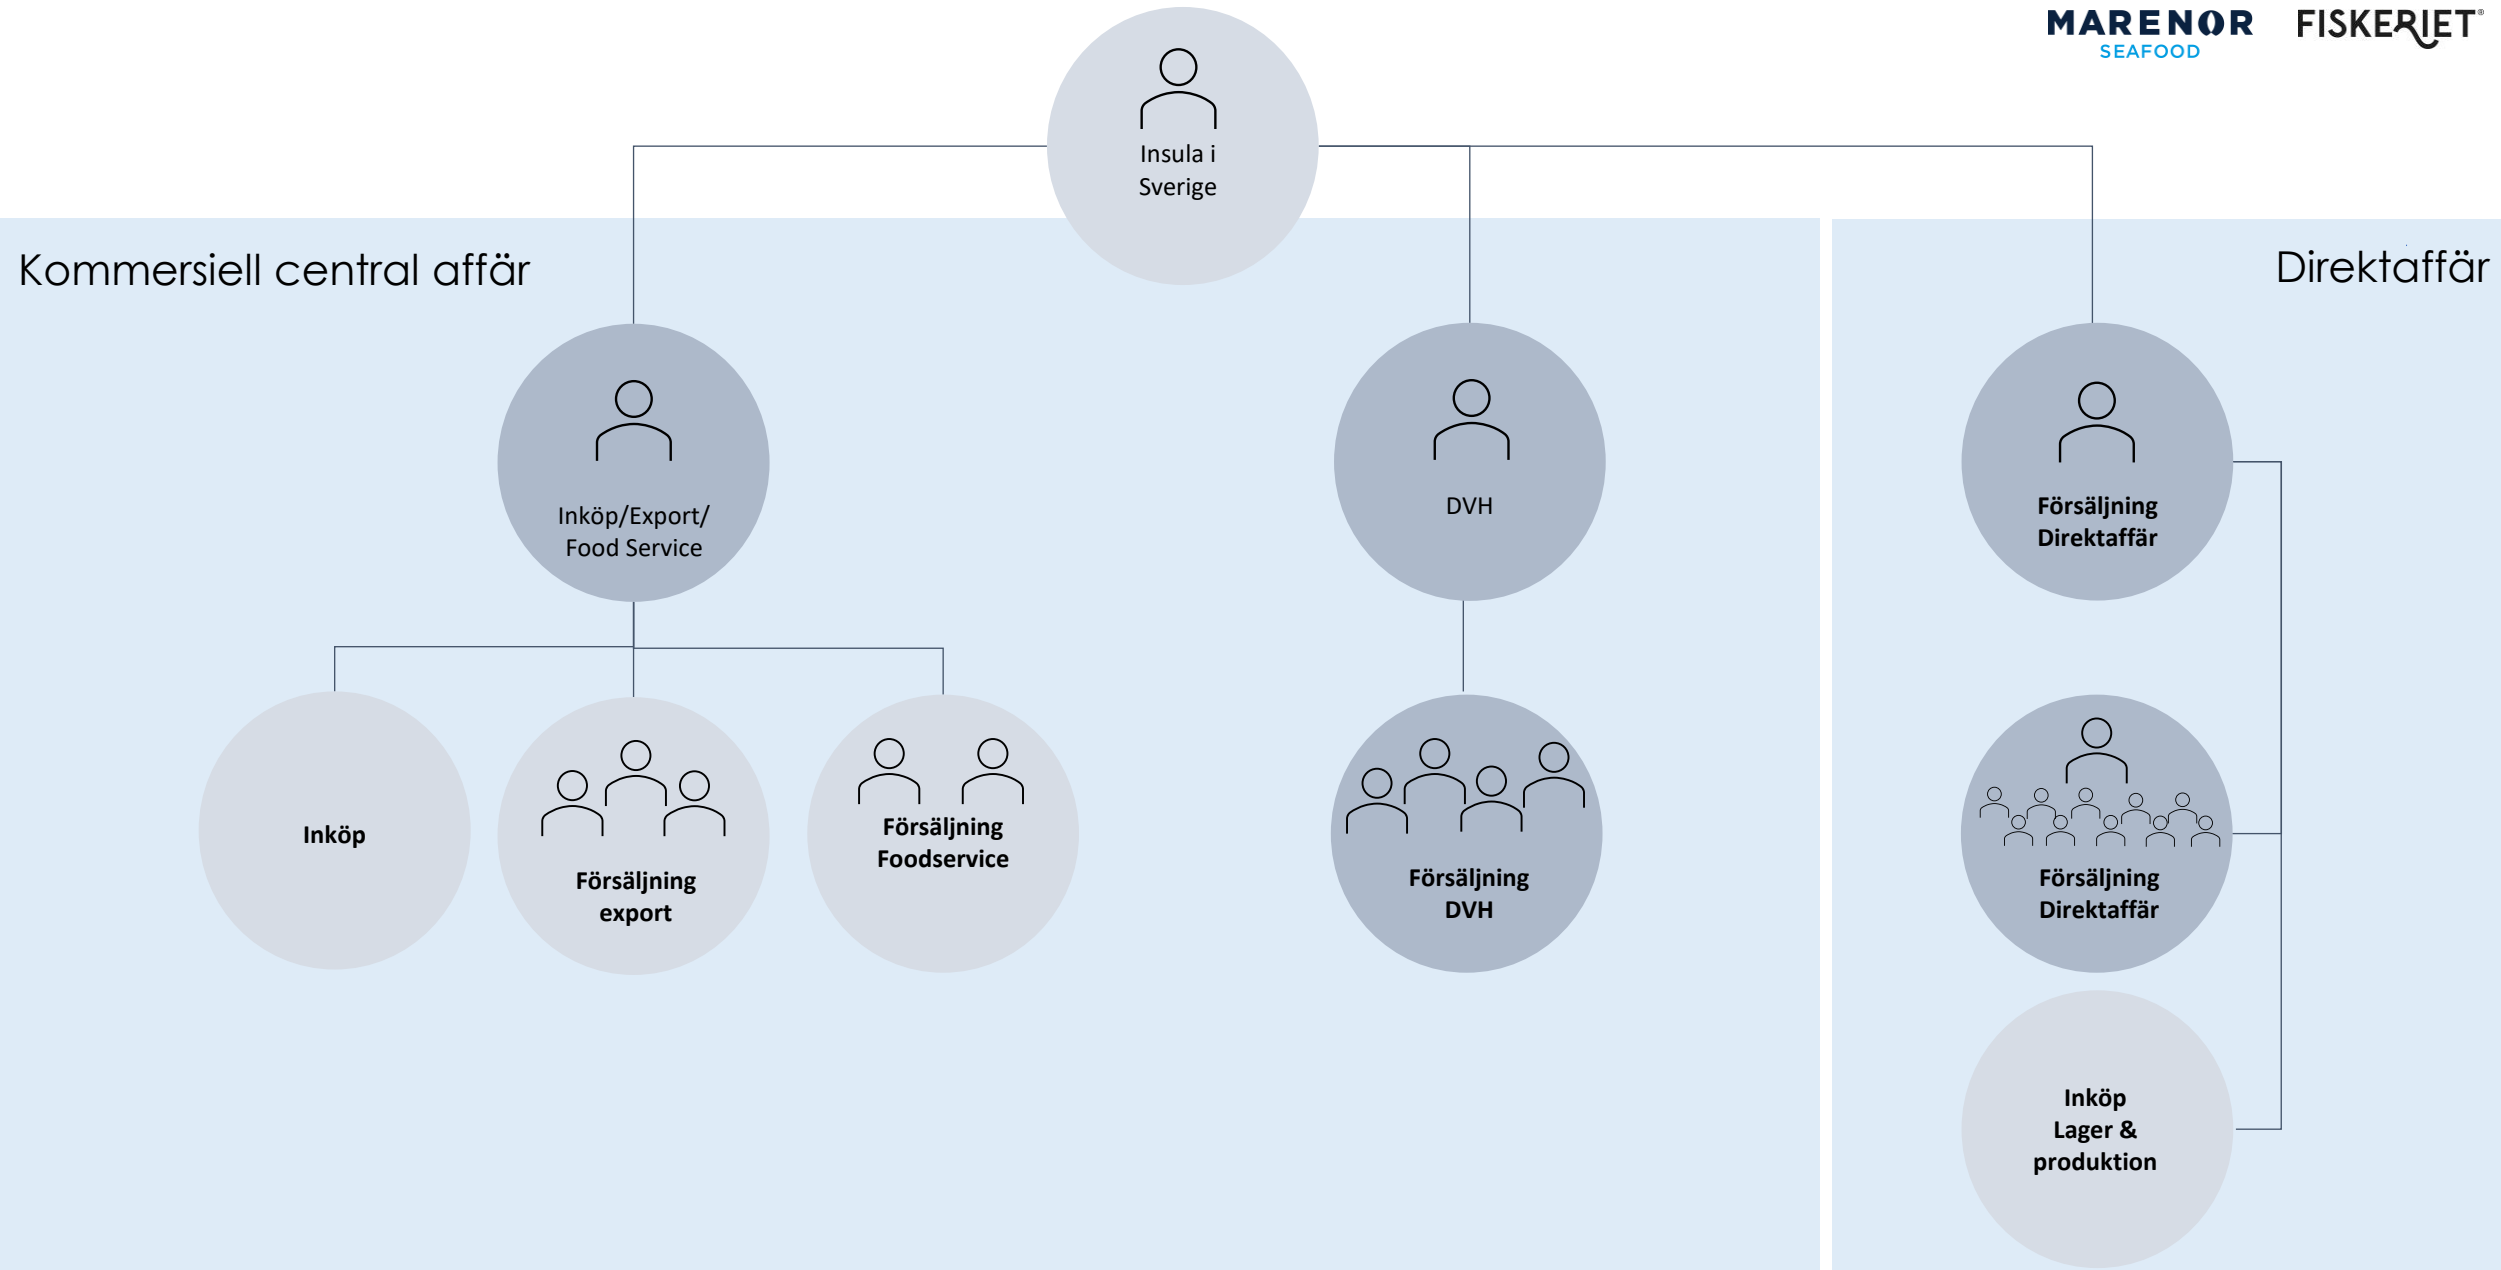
MARENOR SEAFOOD FISKERIET®

Insula i Sverige

Kommersiell central affär

Direktaffär

Inköp/Export/ Food Service

DVH

Försäljning Direktaffär

Inköp

Försäljning export

Försäljning Foodservice

Försäljning DVH

Försäljning Direktaffär

Inköp Lager & produktion